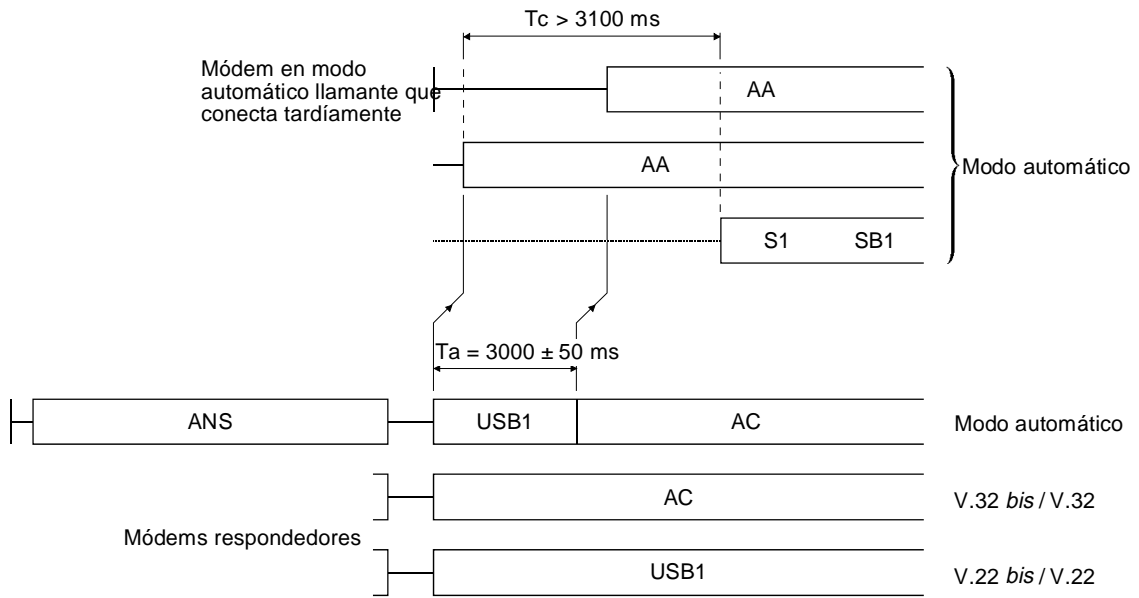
Tc > 3100 ms

Módem en modo automático llamante que conecta tardíamente

AA

AA

Modo automático

S1 SB1

Ta = 3000 ± 50 ms

ANS

USB1

AC

Modo automático

AC

V.32 bis / V.32

Módems respondedores

USB1

V.22 bis / V.22